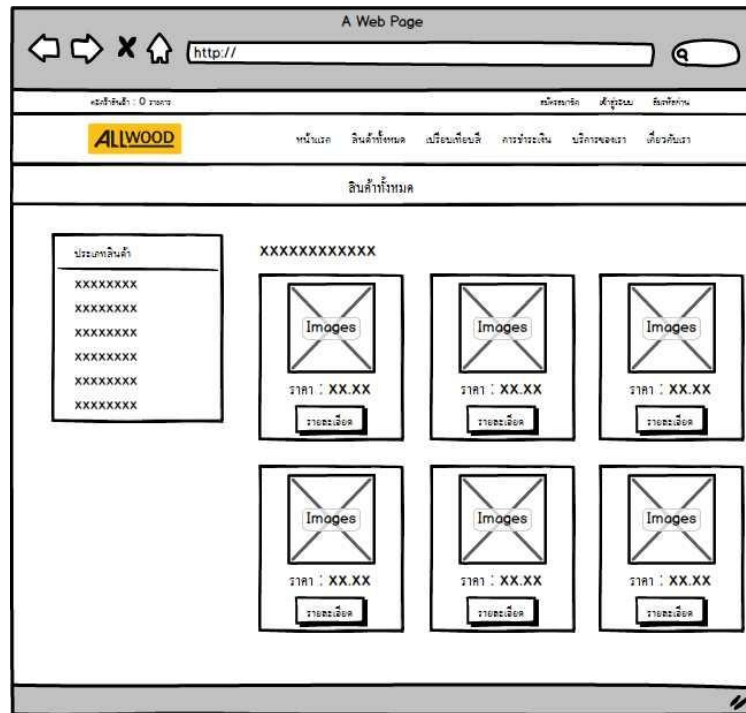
A Web Page

http://

ตะกร้าสินค้า : 0 รายการ

สมัครสมาชิก เข้าสู่ระบบ ติดต่อร้าน

ALLWOOD

หน้าแรก สินค้าทั้งหมด เปรียบเทียบสี การชำระเงิน บริการของเรา เกี่ยวกับเรา

สินค้าทั้งหมด

ประเภทสินค้า

XXXXXXXX
XXXXXXXX
XXXXXXXX
XXXXXXXX
XXXXXXXX
XXXXXXXX

XXXXXXXXXXXX

Images
ราคา : XX.XX
รายละเอียด

Images
ราคา : XX.XX
รายละเอียด

Images
ราคา : XX.XX
รายละเอียด

Images
ราคา : XX.XX
รายละเอียด

Images
ราคา : XX.XX
รายละเอียด

Images
ราคา : XX.XX
รายละเอียด